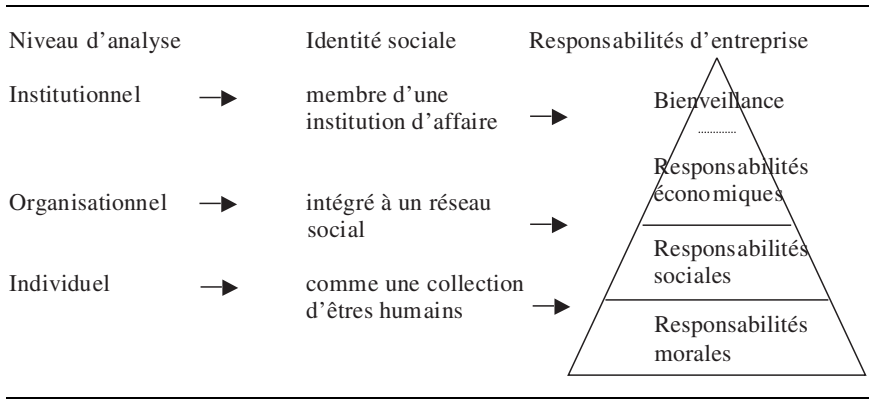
Niveau d'analyse

Identité sociale

Responsabilités d'entreprise

Institutionnel → membre d'une institution d'affaire →

Organisationnel → intégré à un réseau social →

Individuel → comme une collection d'êtres humains →

Bienveillance

Responsabilités économiques

Responsabilités sociales

Responsabilités morales